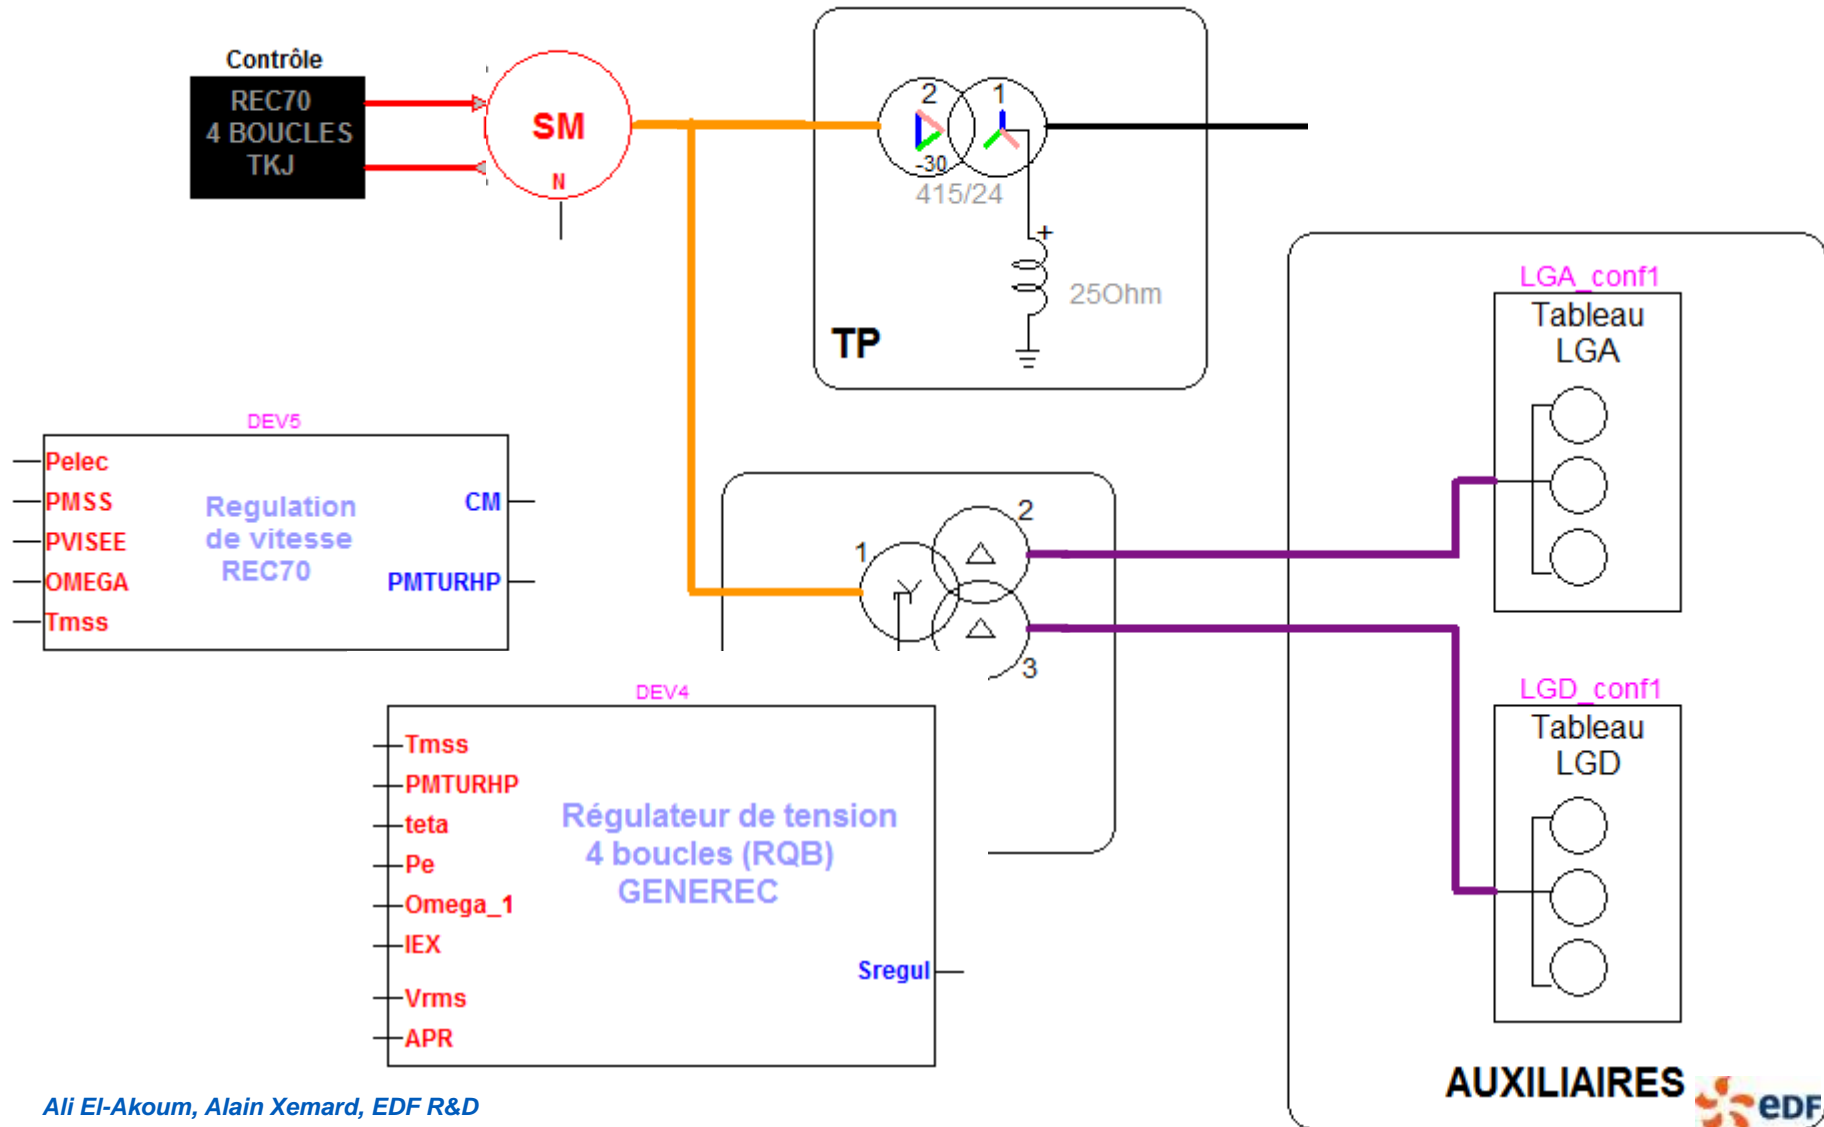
Contrôle
REC70
4 BOUCLES
TKJ

SM
N

2
1
-30
415/24
+
25Ohm
TP

LGA_conf1
Tableau
LGA

DEV5
Pelec
PMSS
PVISEE
OMEGA
Tmss
Regulation
de vitesse
REC70
CM
PMTURHP

1
2
3

LGD_conf1
Tableau
LGD

DEV4
Tmss
PMTURHP
teta
Pe
Omega_1
IEX
Vrms
APR
Régulateur de tension
4 boucles (RQB)
GENEREC
Sregul

AUXILIAIRES

Ali El-Akoum, Alain Xemard, EDF R&D

eDF